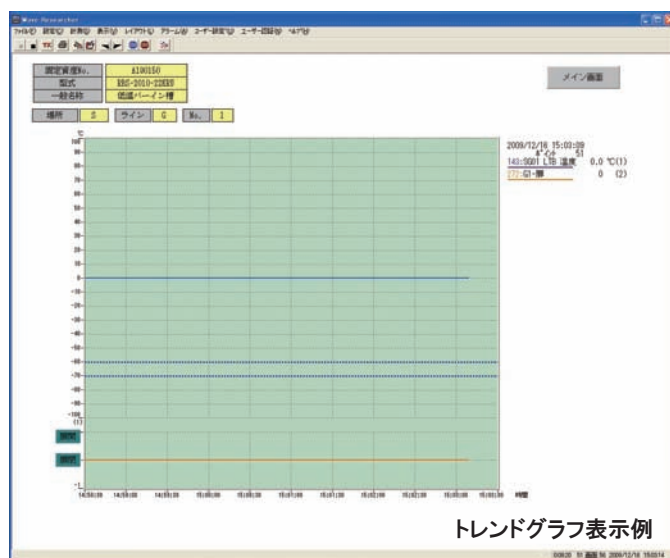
Wave Researcher
ファイル(F) 設定(C) 計測(M) 表示(V) レイアウト(L) アラーム(A) ユーザー設定(U) ユーザー画面(S) ヘルプ(H)

| 固定資産No. | A190150 |
|---|---|
| 型式 | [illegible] |
| 一般名称 | 低温バーイン槽 |

場所 S ライン G No. 1

メイン画面

℃
100
90
80
70
60
50
40
30
20
10
0
-10
-20
-30
-40
-50
-60
-70
-80
-90
-100
(1)

L

14:58:00 14:58:30 14:59:00 15:00:00 15:00:30 15:01:00 15:01:30 15:02:00 15:02:30 15:03:00 15:03:30 時間

2009/12/16 15:03:09
ポイント 51
143:SG01 LTB 温度 0.0 ℃(1)
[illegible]-G1-腰 0 (2)

トレンドグラフ表示例

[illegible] 2009/12/16 15:03